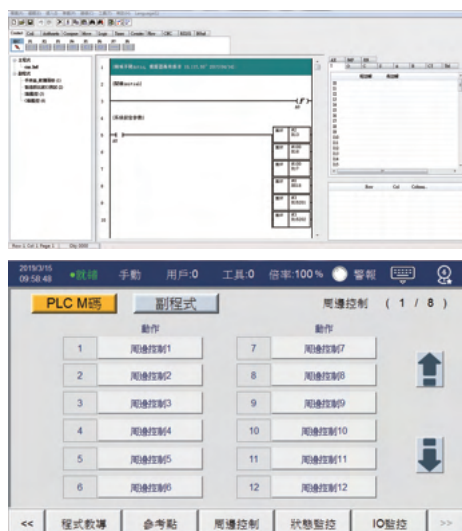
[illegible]

2019/3/15
09:58:48
就緒
手動
用戶:0
工具:0
倍率:100 %
警報

PLC M碼
副程式
周邊控制 ( 1 / 8 )

動作
動作

1 周邊控制1
2 周邊控制2
3 周邊控制3
4 周邊控制4
5 周邊控制5
6 周邊控制6
7 周邊控制7
8 周邊控制8
9 周邊控制9
10 周邊控制10
11 周邊控制11
12 周邊控制12

<<
程式教導
參考點
周邊控制
狀態監控
IO監控
>>